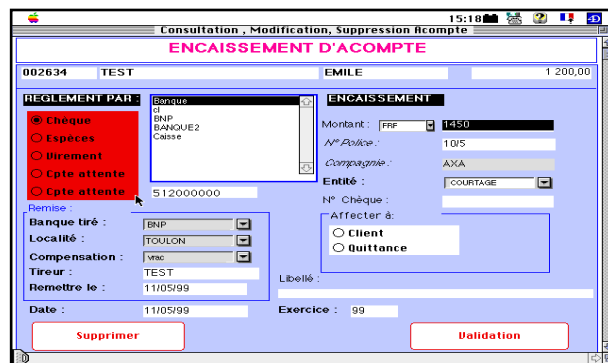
15:18
Consultation , Modification, Suppression Acompte

ENCAISSEMENT D'ACOMPTE

002634 TEST EMILE 1 200,00

REGLEMENT PAR :
Chèque
Espèces
Virement
Cpte attente
Cpte attente

Banque
cl
BNP
BANQUE2
Caisse

512000000

ENCAISSEMENT
Montant : FRF 1450
N° Police : 10/5
Compagnie : AXA
Entité : COURTAGE
N° Chèque :

Remise :
Banque tiré : BNP
Localité : TOULON
Compensation : vrac
Tireur : TEST
Remettre le : 11/05/99

Affecter à:
Client
Quittance

Libellé

Date : 11/05/99
Exercice : 99

Supprimer
Validation